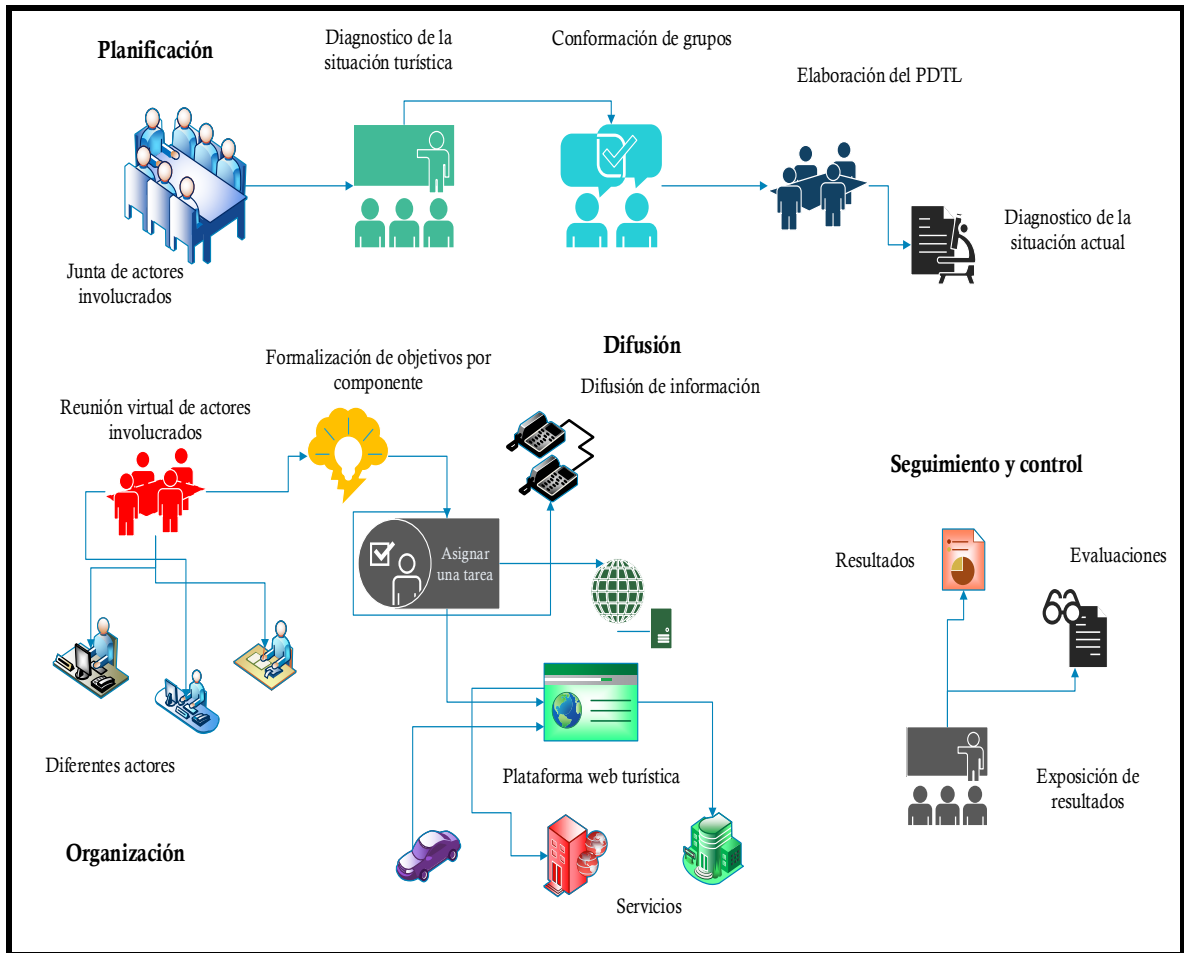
Planificación

Diagnostico de la situación turística

Conformación de grupos

Elaboración del PDTL

Junta de actores involucrados

Diagnostico de la situación actual

Difusión

Formalización de objetivos por componente

Difusión de información

Reunión virtual de actores involucrados

Seguimiento y control

Asignar una tarea

Resultados

Evaluaciones

Diferentes actores

Plataforma web turística

Exposición de resultados

Organización

Servicios